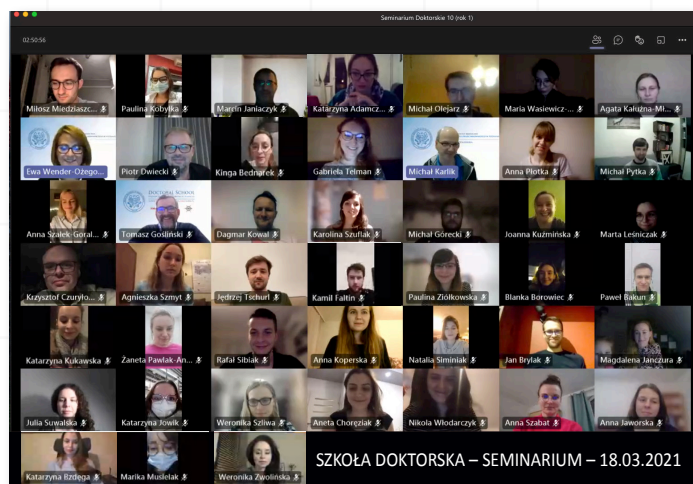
Seminarium Doktorskie 10 (rok 1)

02:50:56

Miłosz Miedziaszc...
Paulina Kobyłka
Marcin Janiaczyk
Katarzyna Adamcz...
Michał Olejarz
Maria Wasiewicz-...
Agata Kałużna-Mi...

Ewa Wender-Ożego...
Piotr Dwiecki
Kinga Bednarek
Gabriela Telman
Michał Karlik
Anna Piotka
Michał Pytka

Anna Szalek-Goral...
DOCTORAL SCHOOL
Tomasz Gosiński
Dagmar Kowal
Karolina Szuflak
Michał Górecki
Joanna Kuźmińska
Marta Leśniczak

Krzysztof Czuryło...
Agnieszka Szmyt
Jędrzej Tschurl
Kamil Faltin
Paulina Ziółkowska
Blanka Borowiec
Paweł Bakun

Katarzyna Kukawska
Żaneta Pawlak-An...
Rafał Sibiak
Anna Koperska
Natalia Siminiak
Jan Brylak
Magdalena Janczura

Julia Suwalska
Katarzyna Jowik
Weronika Szliwa
Aneta Chorężak
Nikola Włodarczyk
Anna Szabat
Anna Jaworska

Katarzyna Bzdęga
Marika Musielak
Weronika Zwolińska

SZKOŁA DOKTORSKA – SEMINARIUM – 18.03.2021